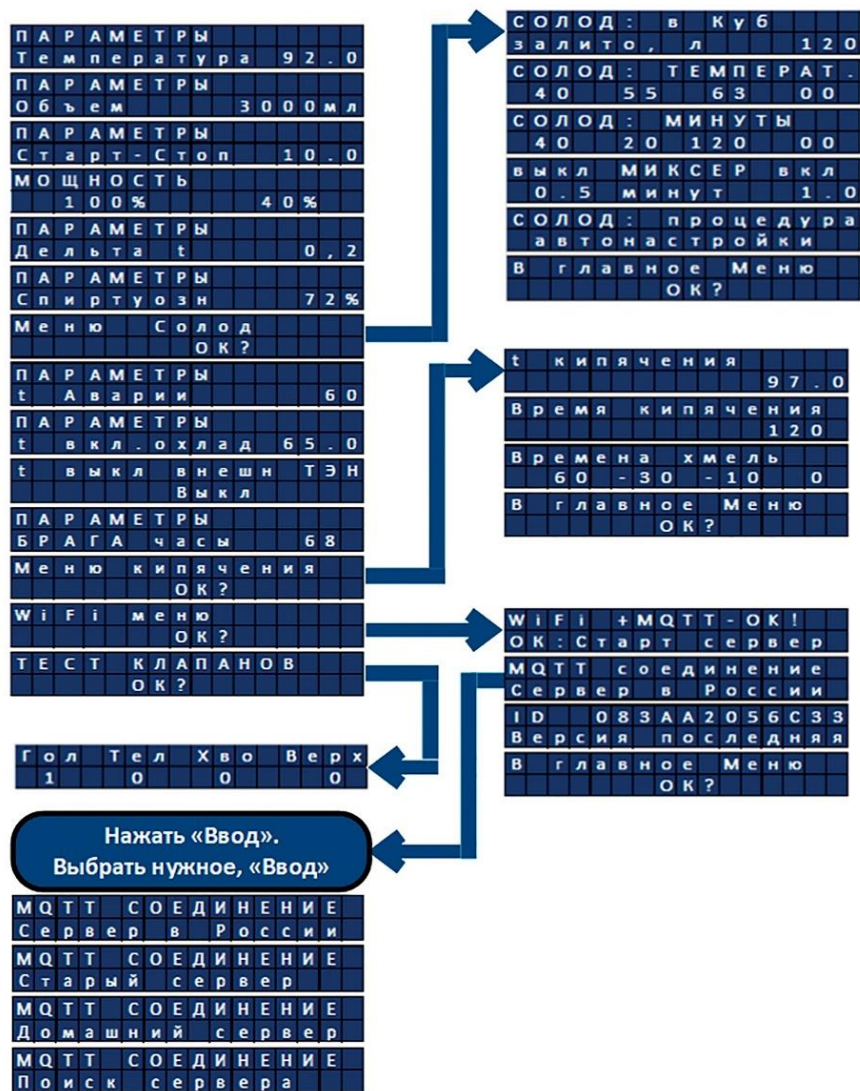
ПАРАМЕТРЫ
Температура 92.0

ПАРАМЕТРЫ
Объем 3000мл

ПАРАМЕТРЫ
Старт-Стоп 10.0

МОЩНОСТЬ
100% 40%

ПАРАМЕТРЫ
Дельта t 0,2

ПАРАМЕТРЫ
Спиртуозн 72%

Меню Солод
ОК?

ПАРАМЕТРЫ
t Аварии 60

ПАРАМЕТРЫ
t вкл.охлад 65.0

t выкл внешн ТЭН
Выкл

ПАРАМЕТРЫ
БРАГА часы 68

Меню кипячения
ОК?

WiFi меню
ОК?

ТЕСТ КЛАПАНОВ
ОК?

СОЛОД: в Куб
залито, л 120

СОЛОД: ТЕМПЕРАТ.
40 55 63 00

СОЛОД: МИНУТЫ
40 20 120 00

выкл МИКСЕР вкл
0.5 минут 1.0

СОЛОД: процедура
автонастройки

В главное Меню
ОК?

t кипячения
97.0

Время кипячения
120

Времена хмель
60 -30 -10 0

В главное Меню
ОК?

WiFi +MQTT-OK!
OK:Старт сервер

MQTT соединение
Сервер в России

ID 083AA2056C33
Версия последняя

В главное Меню
ОК?

Гол Тел Хво Верх
1 0 0 0

Нажать «Ввод».
Выбрать нужное, «Ввод»

MQTT СОЕДИНЕНИЕ
Сервер в России

MQTT СОЕДИНЕНИЕ
Старый сервер

MQTT СОЕДИНЕНИЕ
Домашний сервер

MQTT СОЕДИНЕНИЕ
Поиск сервера